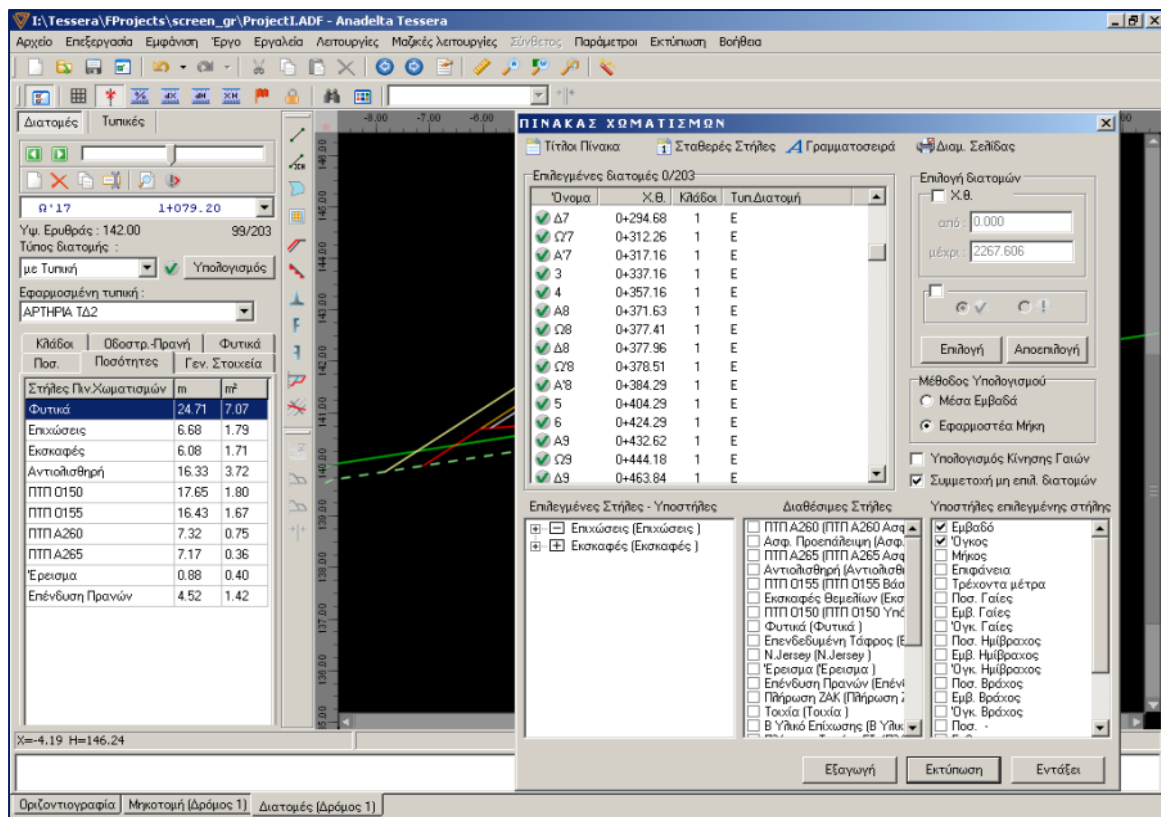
I:\Tessera\FProjects\screen_gr\ProjectI.ADF - Anadelta Tessera

Αρχείο Επεξεργασία Εμφάνιση Έργο Εργαλεία Λειτουργίες Μαζικές λειτουργίες Σύνθετος Παράμετροι Εκτύπωση Βοήθεια

Διατομές Τυπικές

Ω'17 1+079.20

Υψ. Ερυθράς : 142.00 99/203

Τύπος διατομής :

με Τυπική

Υπολογισμός

Εφαρμοσμένη τυπική :

ΑΡΤΗΡΙΑ ΤΔ2

Κλάδοι Οδοστρ.-Πρανή Φυτικά
Ποσ. Ποσότητες Γεν. Στοιχεία

| Στήλες Πιν.Χωματισμών | m | m² |
|---|---|---|
| Φυτικά | 24.71 | 7.07 |
| Επιχώσεις | 6.68 | 1.79 |
| Εκσκαφές | 6.08 | 1.71 |
| Αντιολισθηρή | 16.33 | 3.72 |
| ΠΤΠ Ο150 | 17.65 | 1.80 |
| ΠΤΠ Ο155 | 16.43 | 1.67 |
| ΠΤΠ Α260 | 7.32 | 0.75 |
| ΠΤΠ Α265 | 7.17 | 0.36 |
| Έρεισμα | 0.88 | 0.40 |
| Επένδυση Πρανών | 4.52 | 1.42 |

X=-4.19 H=146.24

-8.00 -7.00 -6.00

146.00 145.00 144.00 143.00 142.00 141.00 140.00 139.00 138.00 137.00 136.00 135.00

ΠΙΝΑΚΑΣ ΧΩΜΑΤΙΣΜΩΝ

Τίτλοι Πίνακα Σταθερές Στήλες Γραμματοσειρά Διαμ. Σελίδας

Επιλεγμένες διατομές 0/203

| Όνομα | Χ.Θ. | Κλάδοι | Τυπ.Διατομή |
|---|---|---|---|
| Δ7 | 0+294.68 | 1 | Ε |
| Ω'7 | 0+312.26 | 1 | Ε |
| Α'7 | 0+317.16 | 1 | Ε |
| 3 | 0+337.16 | 1 | Ε |
| 4 | 0+357.16 | 1 | Ε |
| Α8 | 0+371.63 | 1 | Ε |
| Ω8 | 0+377.41 | 1 | Ε |
| Δ8 | 0+377.96 | 1 | Ε |
| Ω'8 | 0+378.51 | 1 | Ε |
| Α'8 | 0+384.29 | 1 | Ε |
| 5 | 0+404.29 | 1 | Ε |
| 6 | 0+424.29 | 1 | Ε |
| Α9 | 0+432.62 | 1 | Ε |
| Ω9 | 0+444.18 | 1 | Ε |
| Δ9 | 0+463.84 | 1 | Ε |

Επιλογή διατομών

Χ.θ.

από : 0.000

μέχρι : 2267.606

Επιλογή Αποεπιλογή

Μέθοδος Υπολογισμού

Μέσα Εμβαδά

Εφαρμοστέα Μήκη

Υπολογισμός Κίνησης Γαιών

Συμμετοχή μη επιλ. διατομών

Επιλεγμένες Στήλες - Υποστήλες

Επιχώσεις (Επιχώσεις)
Εκσκαφές (Εκσκαφές)

Διαθέσιμες Στήλες

ΠΤΠ Α260 (ΠΤΠ Α260 Ασφ
Ασφ. Προεπάλειψη (Ασφ.
ΠΤΠ Α265 (ΠΤΠ Α265 Ασφ
Αντιολισθηρή (Αντιολισθ
ΠΤΠ Ο155 (ΠΤΠ Ο155 Βάσ
Εκσκαφές Θεμελίων (Εκσ
ΠΤΠ Ο150 (ΠΤΠ Ο150 Υπό
Φυτικά (Φυτικά)
Επενδεδυμένη Τάφρος (Ε
N.Jersey (N.Jersey)
Έρεισμα (Έρεισμα)
Επένδυση Πρανών (Επένδ
Πλήρωση ΖΑΚ (Πλήρωση Ζ
Τοιχία (Τοιχία)
Β Υλικό Επίχωσης (Β Υλικ

Υποστήλες επιλεγμένης στήλης

Εμβαδό
Όγκος
Μήκος
Επιφάνεια
Τρέχοντα μέτρα
Ποσ. Γαίες
Εμβ. Γαίες
Όγκ. Γαίες
Ποσ. Ημίβραχος
Εμβ. Ημίβραχος
Όγκ. Ημίβραχος
Ποσ. Βράχος
Εμβ. Βράχος
Όγκ. Βράχος
Ποσ. -

Εξαγωγή Εκτύπωση Εντάξει

Οριζοντιογραφία Μηκοτομή (Δρόμος 1) Διατομές (Δρόμος 1)